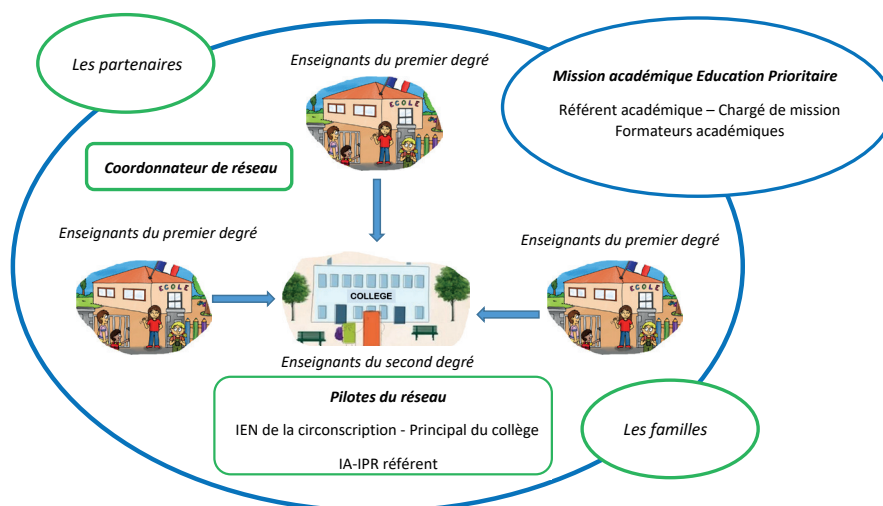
Les partenaires

Enseignants du premier degré

ECOLE

Mission académique Education Prioritaire

Référent académique – Chargé de mission
Formateurs académiques

Coordonnateur de réseau

Enseignants du premier degré

Enseignants du premier degré

ECOLE

COLLEGE

ECOLE

Enseignants du second degré

Pilotes du réseau

IEN de la circonscription - Principal du collège

IA-IPR référent

Les familles